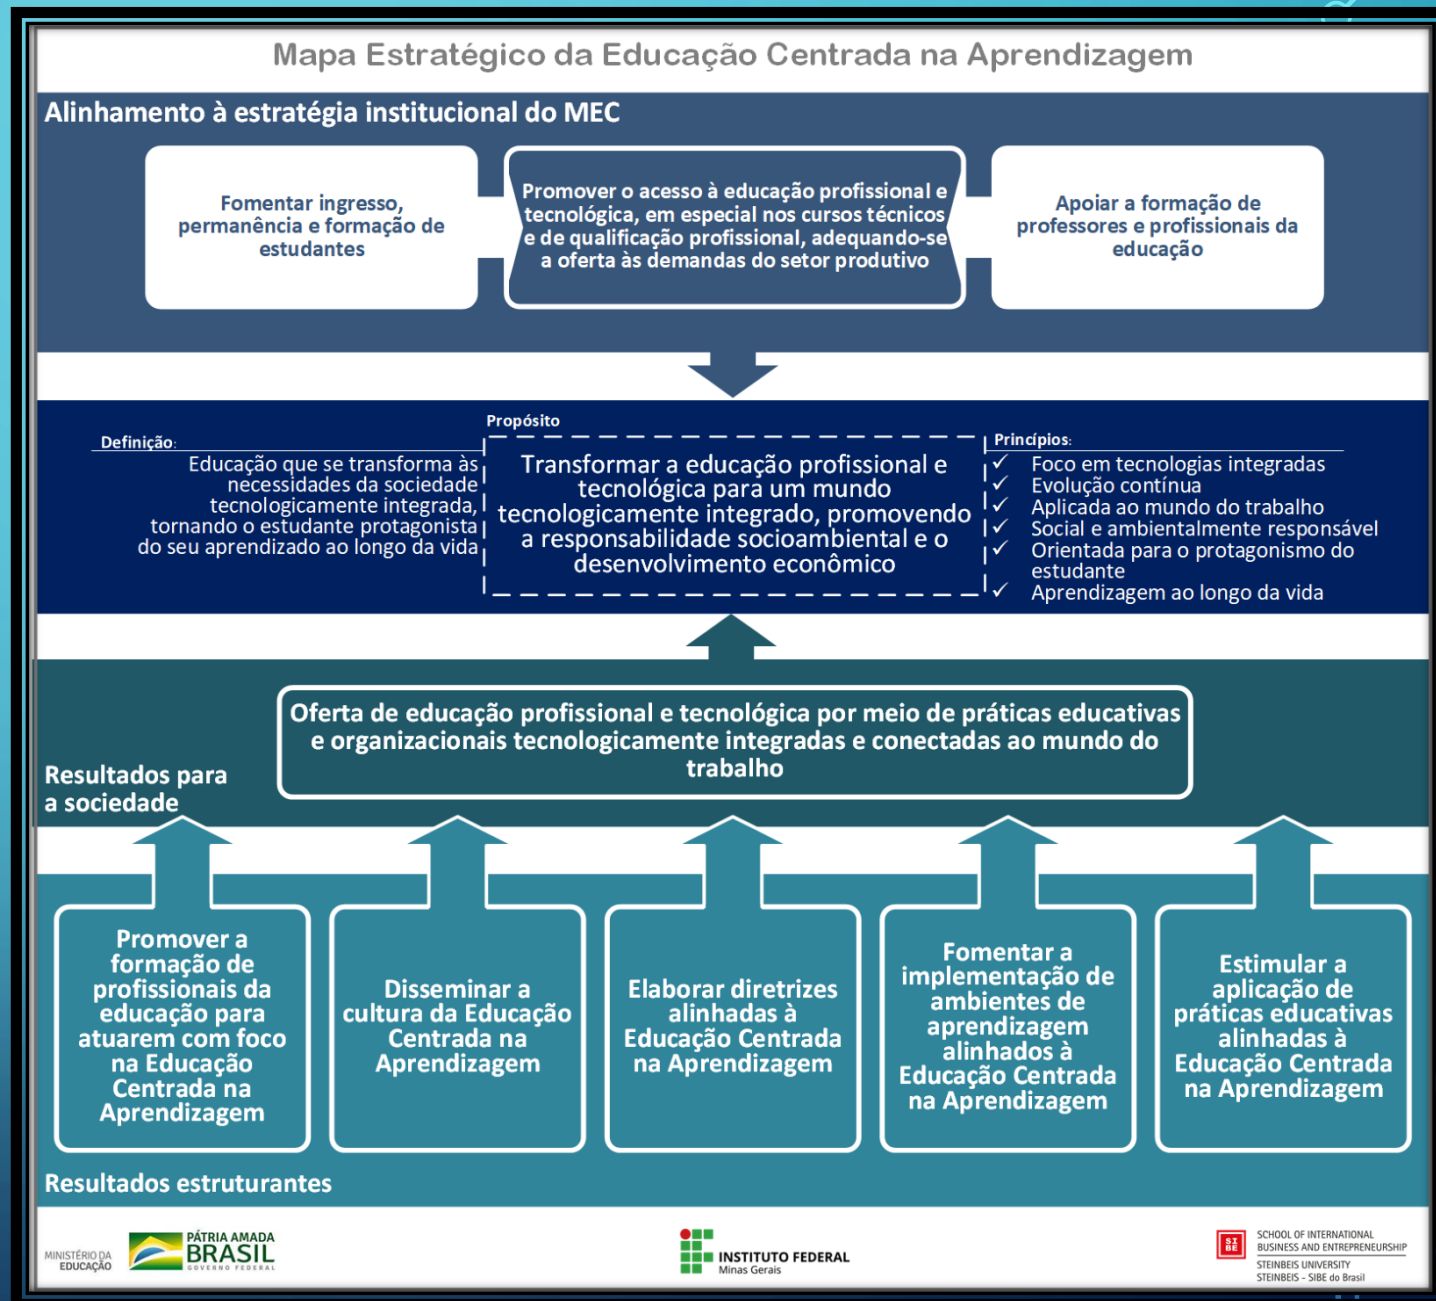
Mapa Estratégico da Educação Centrada na Aprendizagem

Alinhamento à estratégia institucional do MEC

Fomentar ingresso, permanência e formação de estudantes

Promover o acesso à educação profissional e tecnológica, em especial nos cursos técnicos e de qualificação profissional, adequando-se a oferta às demandas do setor produtivo

Apoiar a formação de professores e profissionais da educação

Definição:
Educação que se transforma às necessidades da sociedade tecnologicamente integrada, tornando o estudante protagonista do seu aprendizado ao longo da vida

Propósito
Transformar a educação profissional e tecnológica para um mundo tecnologicamente integrado, promovendo a responsabilidade socioambiental e o desenvolvimento econômico

Princípios:
✓ Foco em tecnologias integradas
✓ Evolução contínua
✓ Aplicada ao mundo do trabalho
✓ Social e ambientalmente responsável
✓ Orientada para o protagonismo do estudante
✓ Aprendizagem ao longo da vida

Resultados para a sociedade

Oferta de educação profissional e tecnológica por meio de práticas educativas e organizacionais tecnologicamente integradas e conectadas ao mundo do trabalho

Promover a formação de profissionais da educação para atuarem com foco na Educação Centrada na Aprendizagem

Disseminar a cultura da Educação Centrada na Aprendizagem

Elaborar diretrizes alinhadas à Educação Centrada na Aprendizagem

Fomentar a implementação de ambientes de aprendizagem alinhados à Educação Centrada na Aprendizagem

Estimular a aplicação de práticas educativas alinhadas à Educação Centrada na Aprendizagem

Resultados estruturantes

MINISTÉRIO DA EDUCAÇÃO PÁTRIA AMADA BRASIL GOVERNO FEDERAL

INSTITUTO FEDERAL Minas Gerais

SIBE SCHOOL OF INTERNATIONAL BUSINESS AND ENTREPRENEURSHIP STEINBEIS UNIVERSITY STEINBEIS - SIBE do Brasil